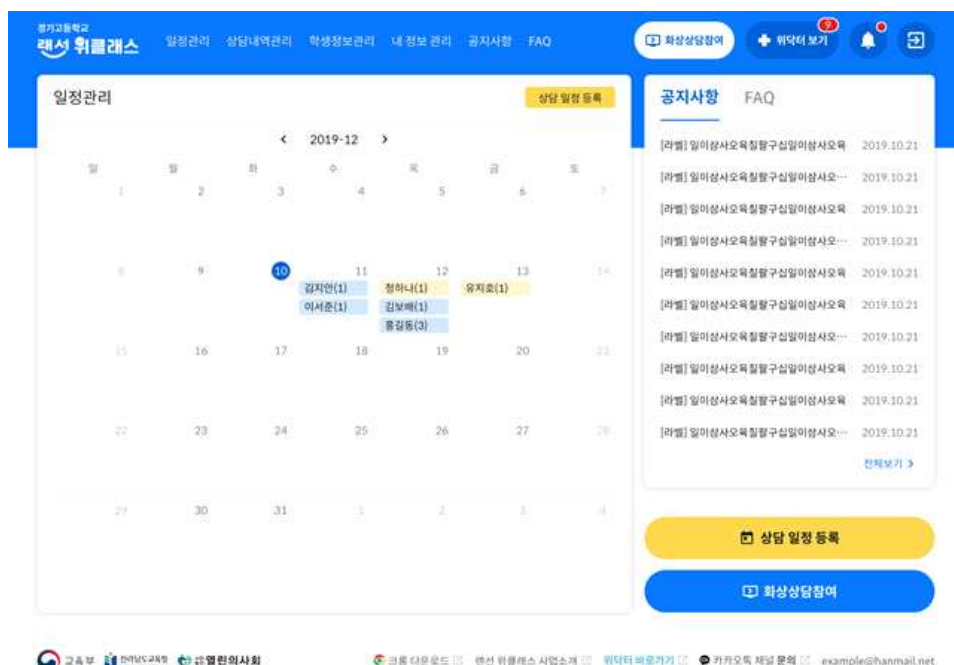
경기교육학교
랜선 위클래스

일정관리 상담내역관리 학생정보관리 내 정보 관리 공지사항 FAQ

화상상담참여 위닥터 보기 9

일정관리

상담 일정 등록

‹ 2019-12 ›

| 일 | 월 | 화 | 수 | 목 | 금 | 토 |
|---|---|---|---|---|---|---|
| 1 | 2 | 3 | 4 | 5 | 6 | 7 |
| 8 | 9 | 10 | 11 김지안(1) 이서준(1) | 12 정하나(1) 김보배(1) 홍길동(3) | 13 유지호(1) | 14 |
| 15 | 16 | 17 | 18 | 19 | 20 | 21 |
| 22 | 23 | 24 | 25 | 26 | 27 | 28 |
| 29 | 30 | 31 | 1 | 2 | 3 | 4 |

공지사항 FAQ

[라벨] 일이삼사오육칠팔구십일이삼사오육 2019.10.21
[라벨] 일이삼사오육칠팔구십일이삼사오… 2019.10.21
[라벨] 일이삼사오육칠팔구십일이삼사오육 2019.10.21
[라벨] 일이삼사오육칠팔구십일이삼사오… 2019.10.21
[라벨] 일이삼사오육칠팔구십일이삼사오육 2019.10.21
[라벨] 일이삼사오육칠팔구십일이삼사오육 2019.10.21
[라벨] 일이삼사오육칠팔구십일이삼사오… 2019.10.21
[라벨] 일이삼사오육칠팔구십일이삼사오육 2019.10.21
[라벨] 일이삼사오육칠팔구십일이삼사오육 2019.10.21
[라벨] 일이삼사오육칠팔구십일이삼사오… 2019.10.21

전체보기 ›

상담 일정 등록

화상상담참여

교육부 전라남도교육청 열린의사회

크롬 다운로드 랜선 위클래스 사업소개 위닥터 바로가기 카카오톡 채널 문의 example@hanmail.net